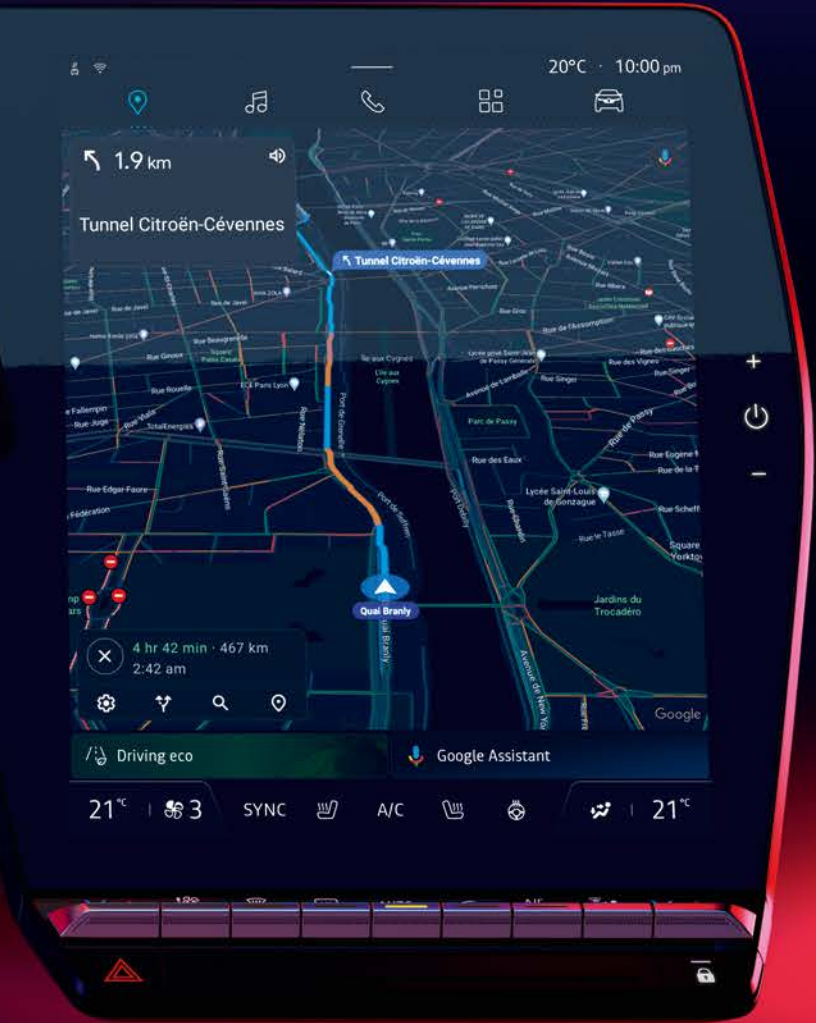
20°C · 10:00 pm

1.9 km

Tunnel Citroën-Cévennes

Tunnel Citroën-Cévennes

Rue de Javel

Rue Beaugrenelle

Square Polis Cassin

Rue Ginoux

Rue Rouelle

ECE Paris Lyon

e Fallempin

Rue Juge

TotalEnergies

Rue Edgar Faure

Fédération

Rue Nélaton

Port de Grenelle

Île aux Cygnes

Allée des Cygnes

Avenue de Lamballe

Rue Singer

Rue de l'Assomption

Rue des Vignes

Rue Gros

Parc de Passy

Rue des Eaux

Rue de Passy

Lycée Saint-Louis de Gonzague

Rue le Tasse

Rue Scheffer

Rue Eugène

Square Yorktown

Port de Suffren

Quai Branly

Jardins du Trocadéro

Avenue de New York

Google

4 hr 42 min · 467 km
2:42 am

Driving eco

Google Assistant

21° 3 SYNC A/C 21°

+

–